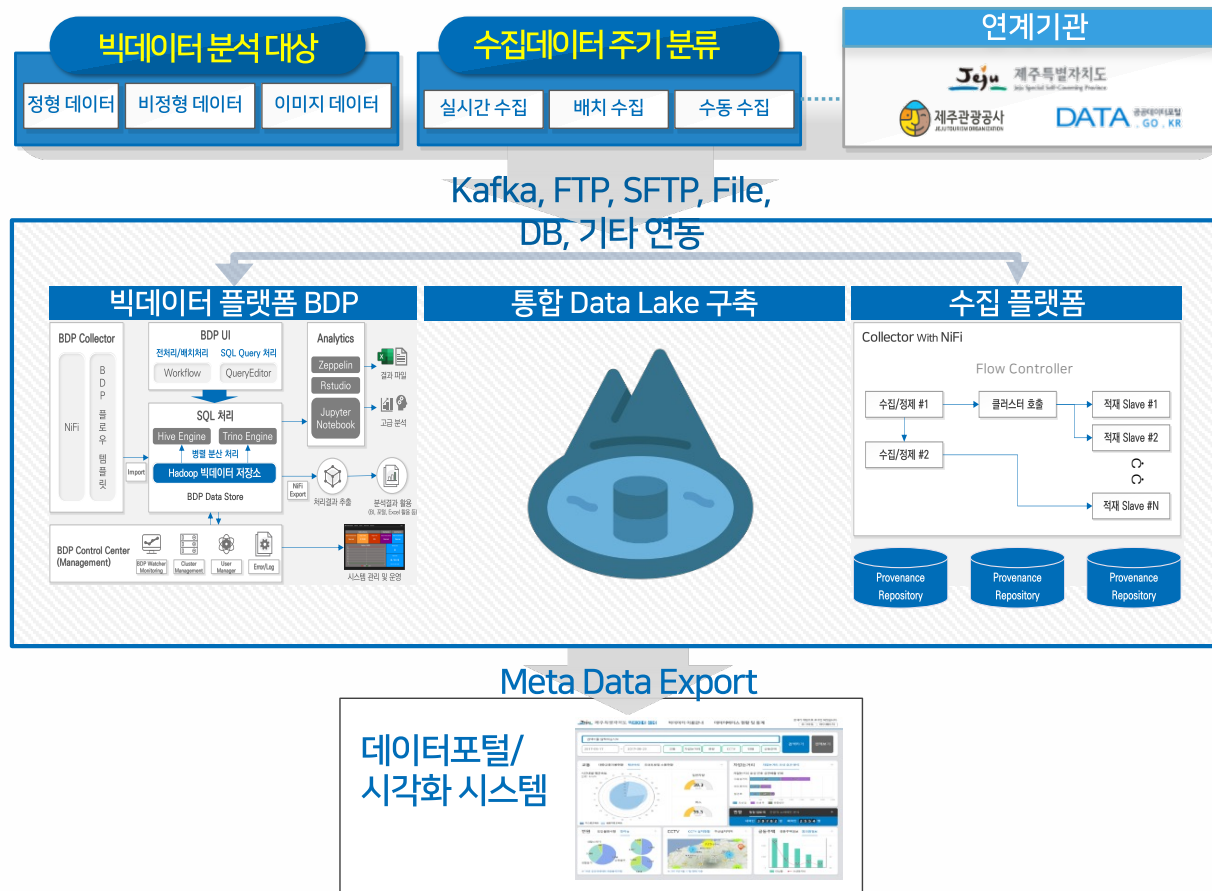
빅데이터 분석 대상

정형 데이터 비정형 데이터 이미지 데이터

수집데이터 주기 분류

실시간 수집 배치 수집 수동 수집

연계기관

Jeju 제주특별자치도 Jeju Special Self-Governing Province

제주관광공사 JEJU TOURISM ORGANIZATION

DATA 공공데이터포털 .GO.KR

Kafka, FTP, SFTP, File, DB, 기타 연동

빅데이터 플랫폼 BDP

BDP Collector

NiFi

BDP 플로우 템플릿

BDP UI

전처리/배치처리 SQL Query 처리

Workflow QueryEditor

Analytics

Zeppelin

Rstudio

Jupyter Notebook

결과 파일

고급 분석

SQL 처리

Hive Engine Trino Engine

병렬 분산 처리

Hadoop 빅데이터 저장소

BDP Data Store

Import

NiFi Export

처리결과 추출

분석결과 활용

BDP Control Center (Management)

BDP Watcher Monitoring

Cluster Management

User Manager

Error/Log

시스템 관리 및 운영

통합 Data Lake 구축

수집 플랫폼

Collector With NiFi

Flow Controller

수집/정제 #1

클러스터 호출

적재 Slave #1

적재 Slave #2

수집/정제 #2

적재 Slave #N

Provenance Repository

Provenance Repository

Provenance Repository

Meta Data Export

데이터포털/ 시각화 시스템